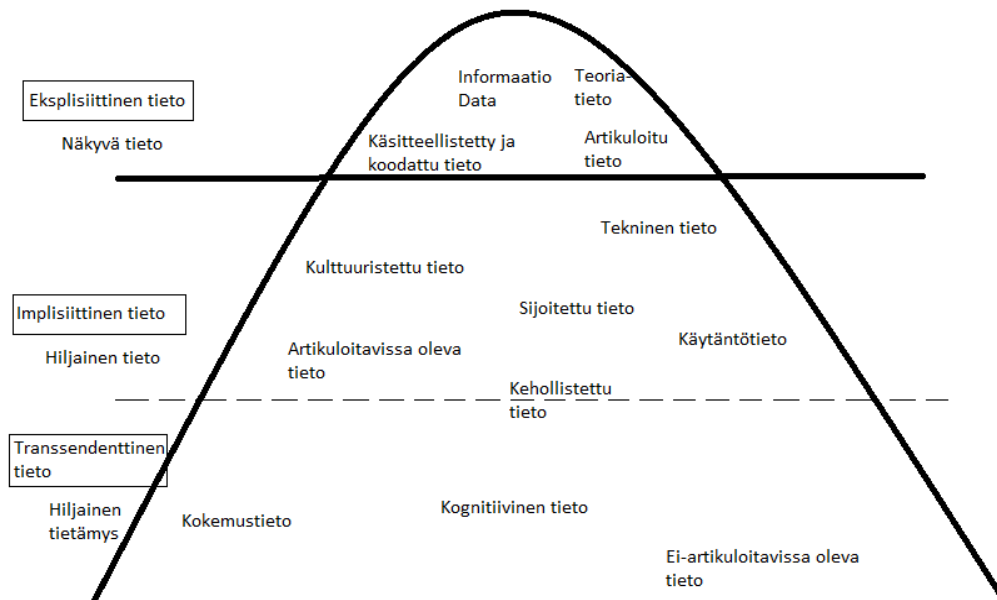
Eksplisiittinen tieto

Näkyvä tieto

Informaatio
Data

Teoriatieto

Käsitteellistetty ja koodattu tieto

Artikuloitu tieto

Tekninen tieto

Kulttuuristettu tieto

Implisiittinen tieto

Hiljainen tieto

Sijoitettu tieto

Käytäntötieto

Artikuloitavissa oleva tieto

Kehollistettu tieto

Transsendenttinen tieto

Hiljainen tietämys

Kokemustieto

Kognitiivinen tieto

Ei-artikuloitavissa oleva tieto